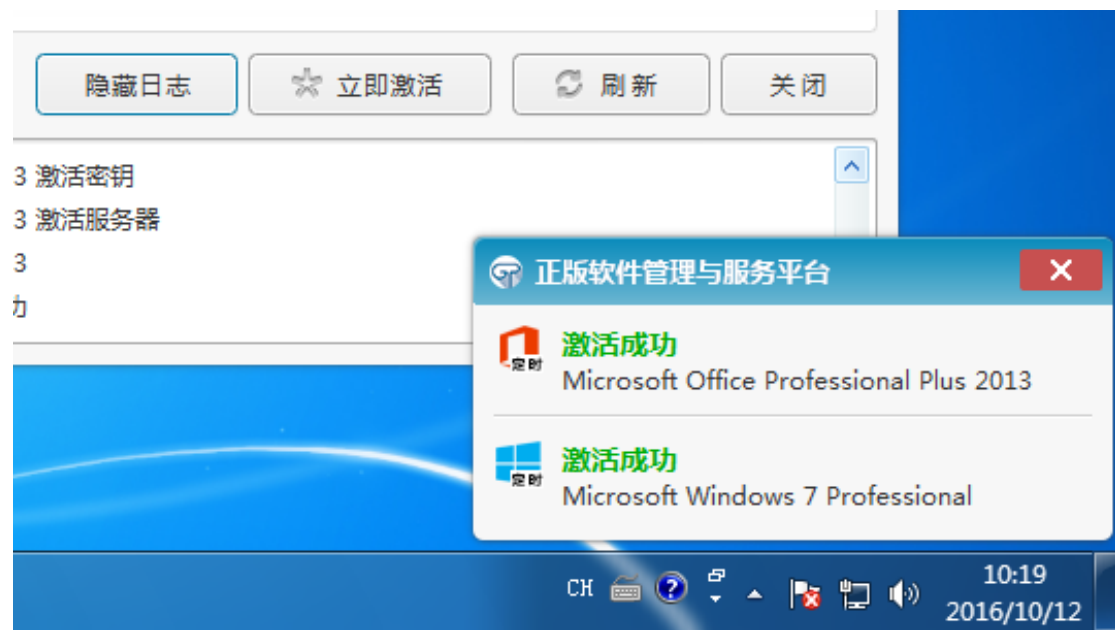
隐藏日志

立即激活

刷新

关闭

3 激活密钥
3 激活服务器
3
功

正版软件管理与服务平台

定时
激活成功
Microsoft Office Professional Plus 2013

定时
激活成功
Microsoft Windows 7 Professional

CH

10:19
2016/10/12